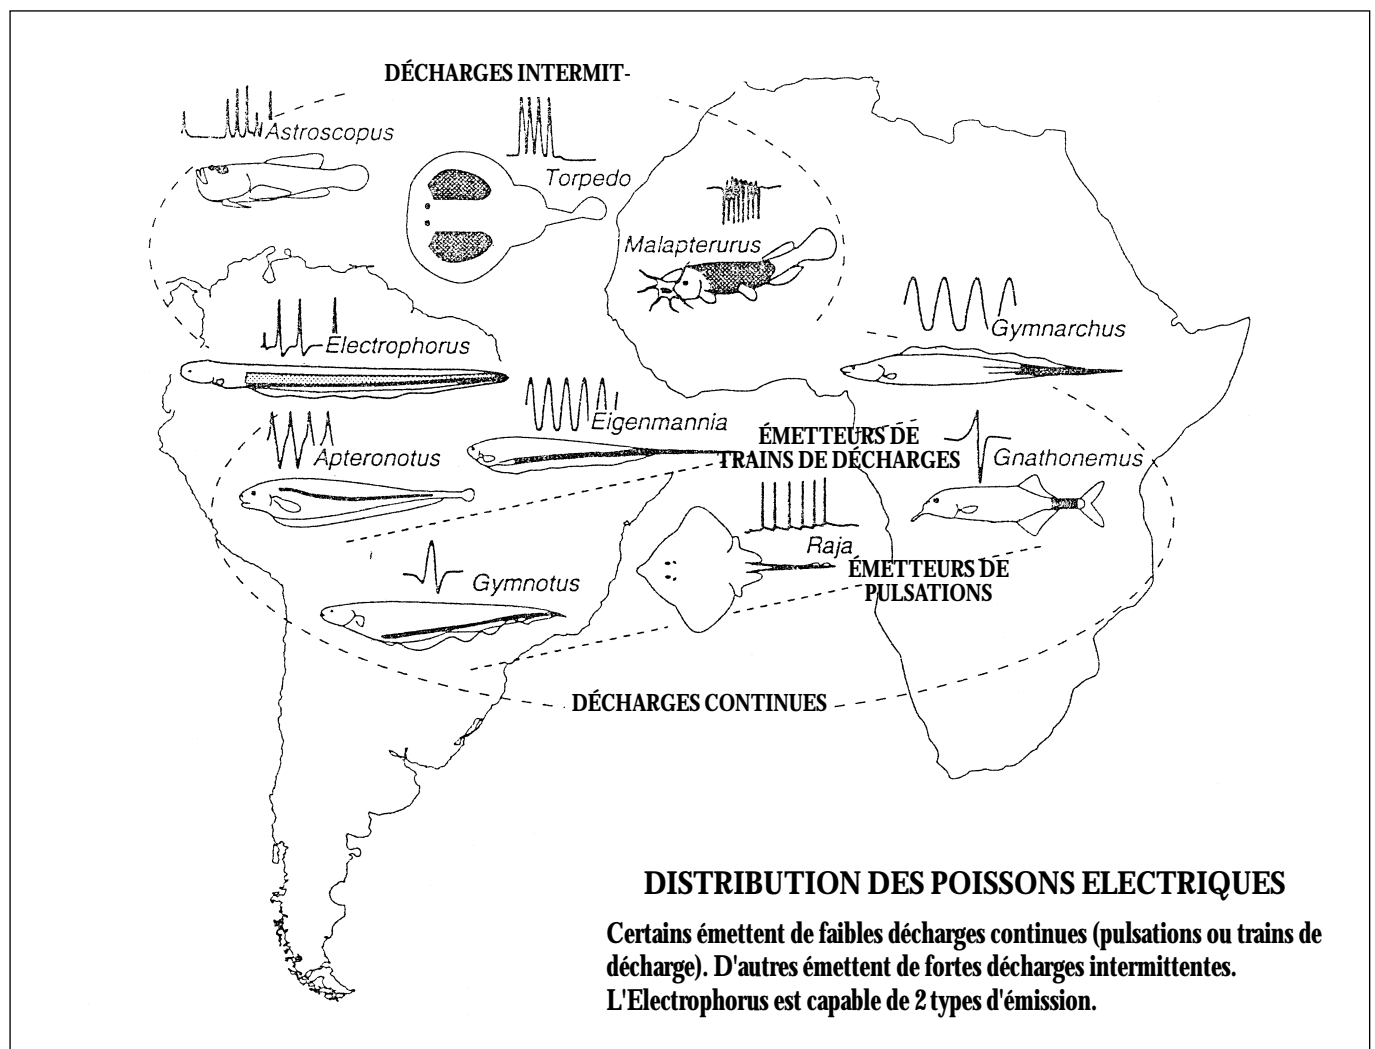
DÉCHARGES INTERMIT-

Astroscopus

Torpedo

Malapterurus

Gymnarchus

Electrophorus

Eigenmannia

Apteronotus

ÉMETTEURS DE TRAINS DE DÉCHARGES

Gnathonemus

Raja

ÉMETTEURS DE PULSATIONS

Gymnotus

DÉCHARGES CONTINUES

DISTRIBUTION DES POISSONS ELECTRIQUES

Certains émettent de faibles décharges continues (pulsations ou trains de décharge). D'autres émettent de fortes décharges intermittentes. L'Electrophorus est capable de 2 types d'émission.